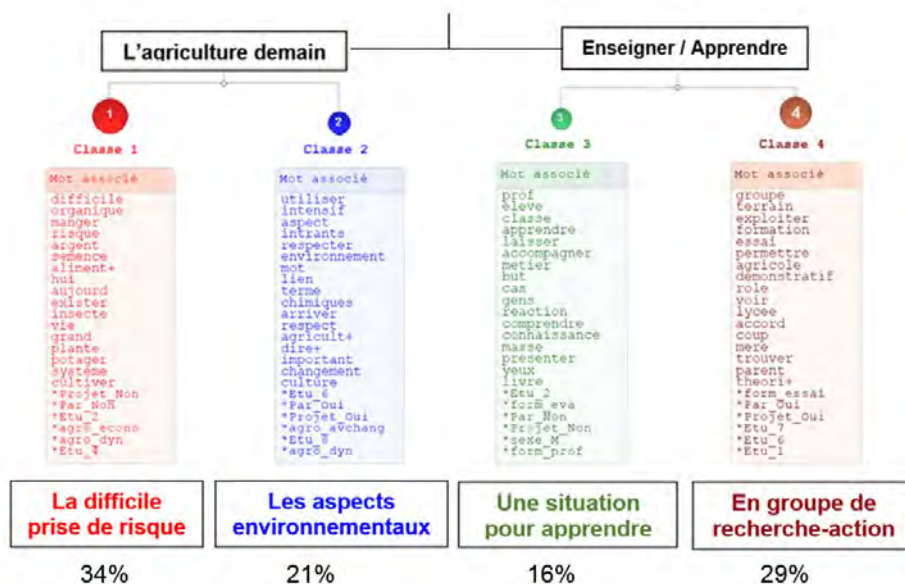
L'agriculture demain

Enseigner / Apprendre

1
Classe 1

Mot associé
difficile
organique
manger
risque
argent
semence
aliment+
hui
aujourd
exister
insecte
vie
grand
plante
potager
système
cultiver
*Projet_Non
*Par_Non
*Etu_2
*agro_econo
*agro_dyn
*Etu_4

2
Classe 2

Mot associé
utiliser
intensif
aspect
intrants
respecter
environnement
mot
lien
terme
chimiques
arriver
respect
agricult+
dire+
important
changement
culture
*Etu_6
*Par_Oui
*Projet_Oui
*agro_avchang
*Etu_8
*agro_dyn

3
Classe 3

Mot associé
prof
élève
classe
apprendre
laisser
accompagner
métier
but
cas
gens
réaction
comprendre
connaissance
masse
présenter
yeux
livre
*Etu_2
*form_eva
*Par_Non
*Projet_Non
*sexe_M
*form_prof

4
Classe 4

Mot associé
groupe
terrain
exploiter
formation
essai
permettre
agricole
démonstratif
rôle
voir
lycée
accord
coup
mère
trouver
parent
théori+
*form_essai
*Par_Oui
*Projet_Oui
*Etu_7
*Etu_6
*Etu_1

La difficile prise de risque

Les aspects environnementaux

Une situation pour apprendre

En groupe de recherche-action

34%

21%

16%

29%